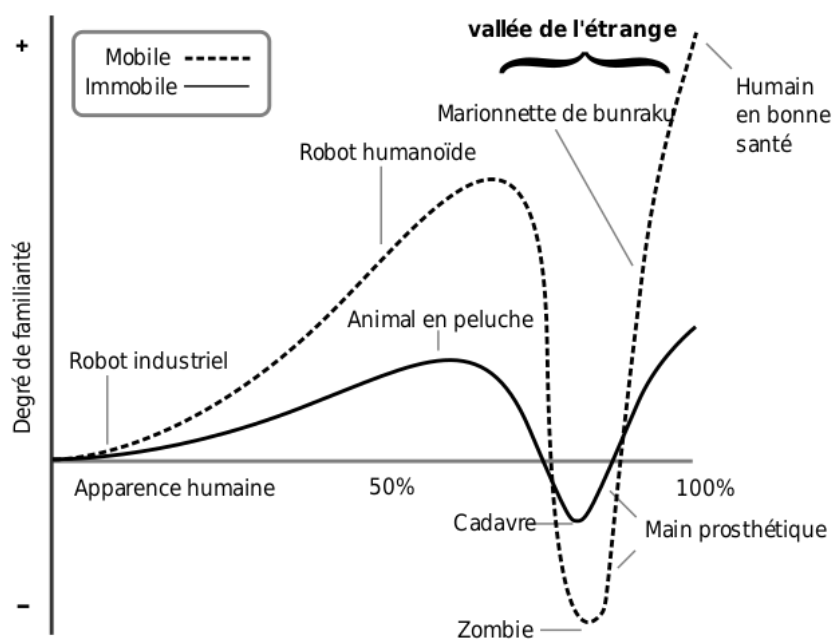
+
Mobile
Immobile
vallée de l'étrange
Humain en bonne santé
Marionnette de bunraku
Robot humanoïde
Degré de familiarité
Animal en peluche
Robot industriel
Apparence humaine
50%
100%
Cadavre
Main prosthétique
-
Zombie